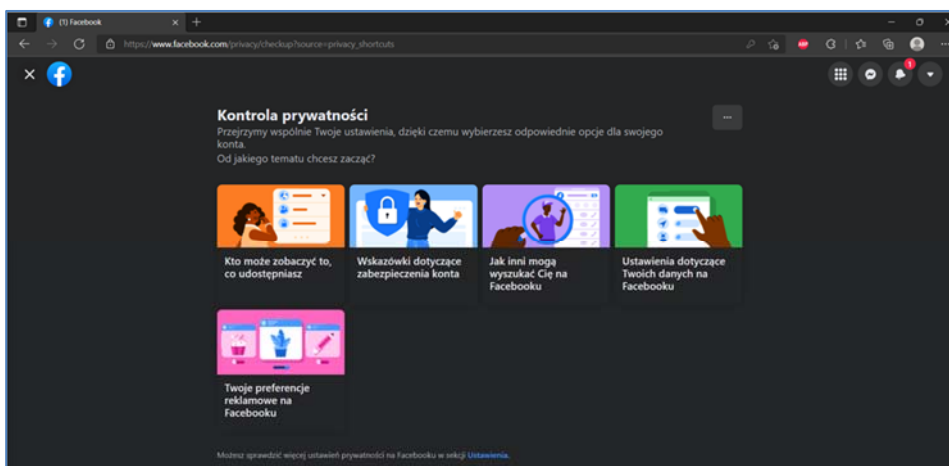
(1) Facebook

https://www.facebook.com/privacy/checkup?source=privacy_shortcuts

Kontrola prywatności

Przejrzymy wspólnie Twoje ustawienia, dzięki czemu wybierzesz odpowiednie opcje dla swojego konta.
Od jakiego tematu chcesz zacząć?

...

Kto może zobaczyć to, co udostępniasz

Wskazówki dotyczące zabezpieczenia konta

Jak inni mogą wyszukać Cię na Facebooku

Ustawienia dotyczące Twoich danych na Facebooku

Twoje preferencje reklamowe na Facebooku

Możesz sprawdzić więcej ustawień prywatności na Facebooku w sekcji Ustawienia.